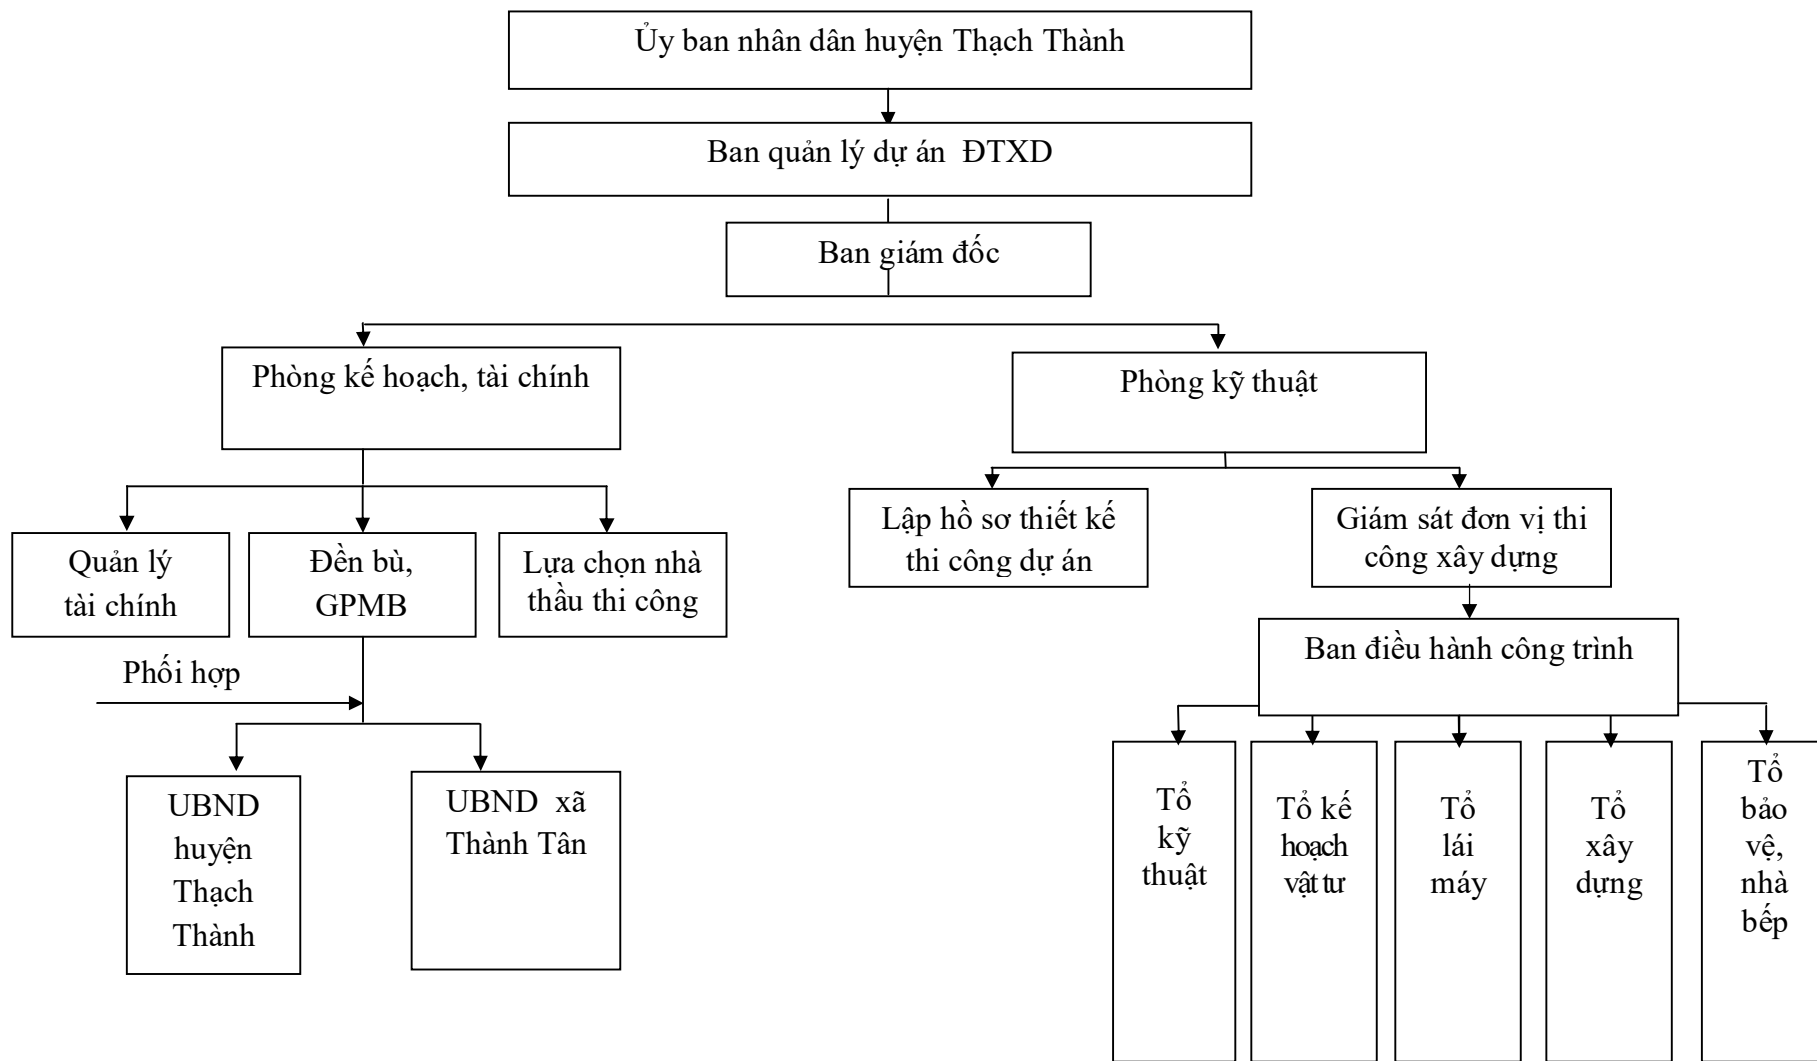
Ủy ban nhân dân huyện Thạch Thành

Ban quản lý dự án ĐTXD

Ban giám đốc

Phòng kế hoạch, tài chính

Phòng kỹ thuật

Quản lý tài chính

Đền bù, GPMB

Lựa chọn nhà thầu thi công

Lập hồ sơ thiết kế thi công dự án

Giám sát đơn vị thi công xây dựng

Ban điều hành công trình

Phối hợp

UBND huyện Thạch Thành

UBND xã Thành Tân

Tổ kỹ thuật

Tổ kế hoạch vật tư

Tổ lái máy

Tổ xây dựng

Tổ bảo vệ, nhà bếp